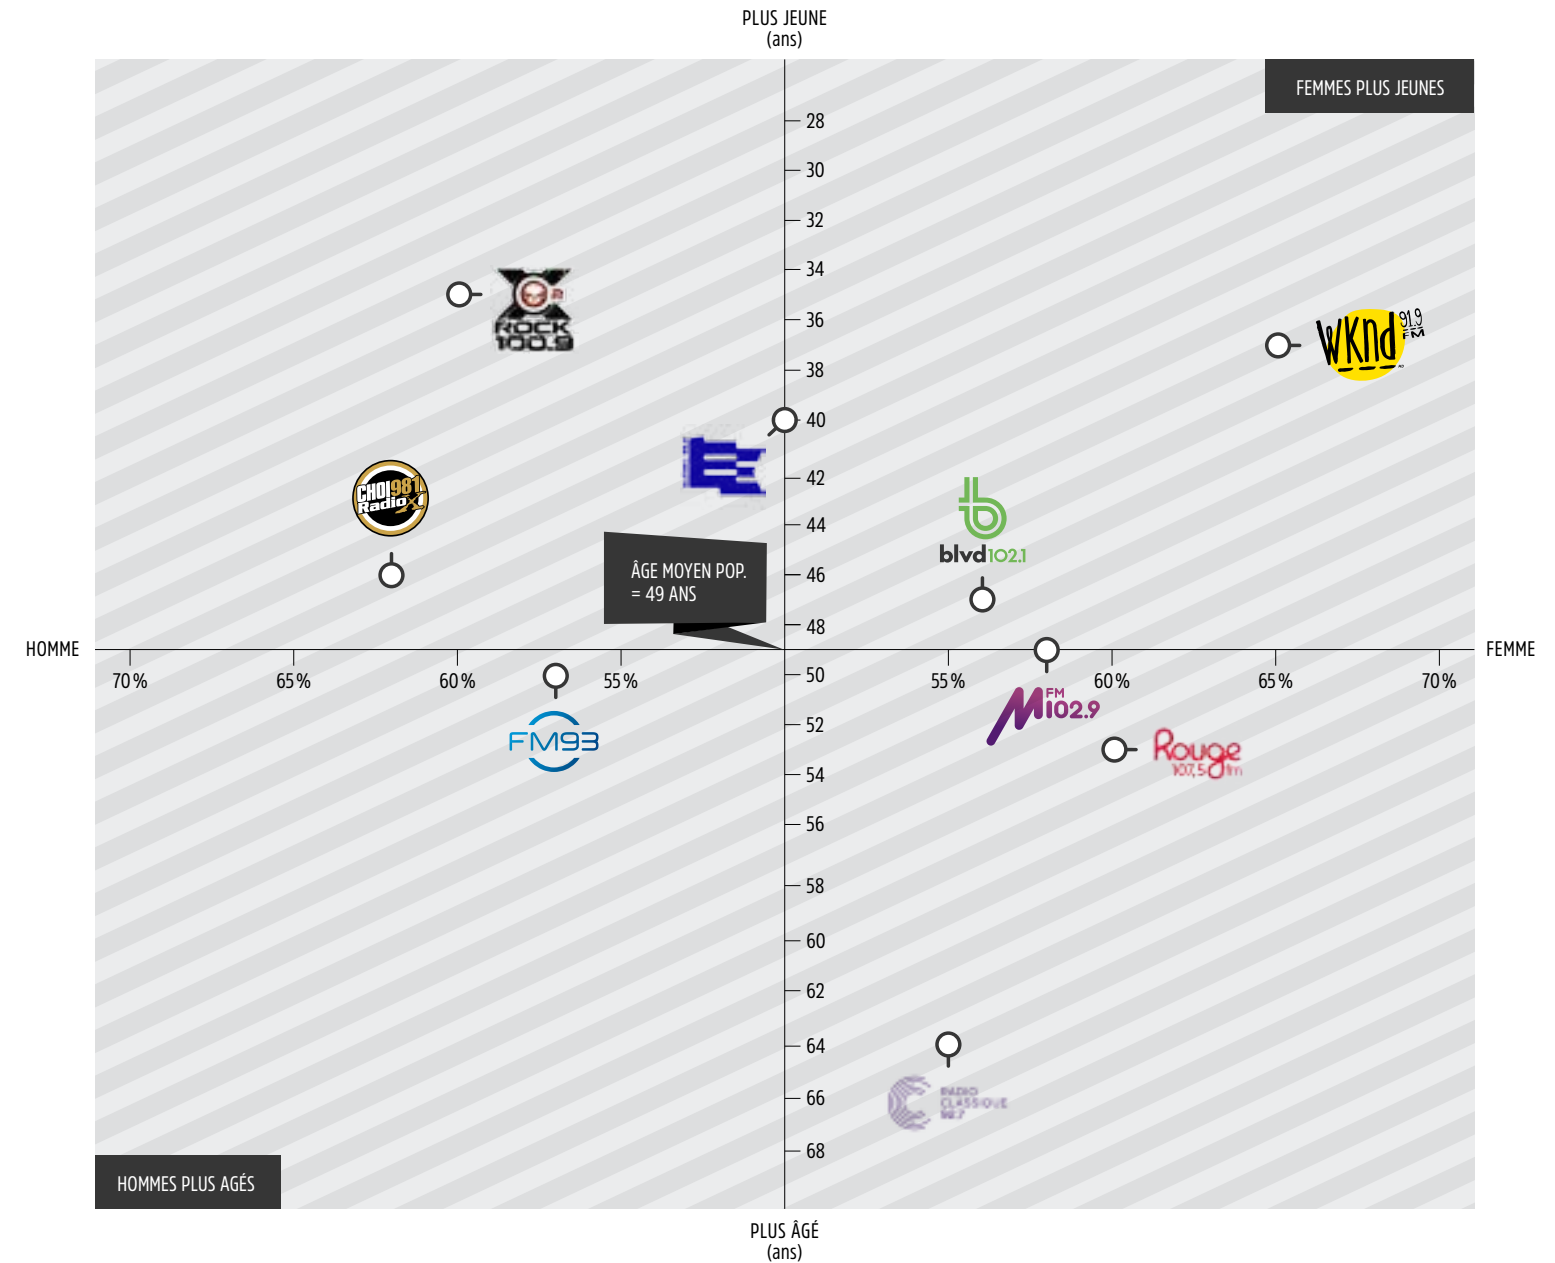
PLUS JEUNE
(ans)

FEMMES PLUS JEUNES

28
30
32
34
36
38
40
42
44
46
48
50
52
54
56
58
60
62
64
66
68

X ROCK 100.9

WKND 91.9 FM

CHOI 98.1 Radio X

blvd 102.1

ÂGE MOYEN POP.
= 49 ANS

HOMME

FEMME

70 %
65 %
60 %
55 %
55 %
60 %
65 %
70 %

FM93

M FM 102.9

Rouge 107,5 fm

RADIO CLASSIQUE 92.7

HOMMES PLUS AGÉS

PLUS ÂGÉ
(ans)